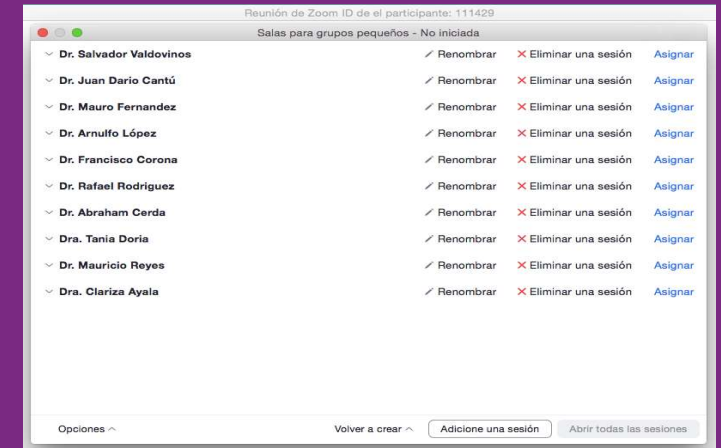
Reunión de Zoom ID de el participante: 111429

Salas para grupos pequeños - No iniciada

| | | | |
|---|---|---|---|
| Dr. Salvador Valdovinos | Renombrar | ✕ Eliminar una sesión | Asignar |
| Dr. Juan Dario Cantú | Renombrar | ✕ Eliminar una sesión | Asignar |
| Dr. Mauro Fernandez | Renombrar | ✕ Eliminar una sesión | Asignar |
| Dr. Arnulfo López | Renombrar | ✕ Eliminar una sesión | Asignar |
| Dr. Francisco Corona | Renombrar | ✕ Eliminar una sesión | Asignar |
| Dr. Rafael Rodriguez | Renombrar | ✕ Eliminar una sesión | Asignar |
| Dr. Abraham Cerda | Renombrar | ✕ Eliminar una sesión | Asignar |
| Dra. Tania Doria | Renombrar | ✕ Eliminar una sesión | Asignar |
| Dr. Mauricio Reyes | Renombrar | ✕ Eliminar una sesión | Asignar |
| Dra. Clariza Ayala | Renombrar | ✕ Eliminar una sesión | Asignar |

Opciones

Volver a crear

Adicione una sesión

Abrir todas las sesiones